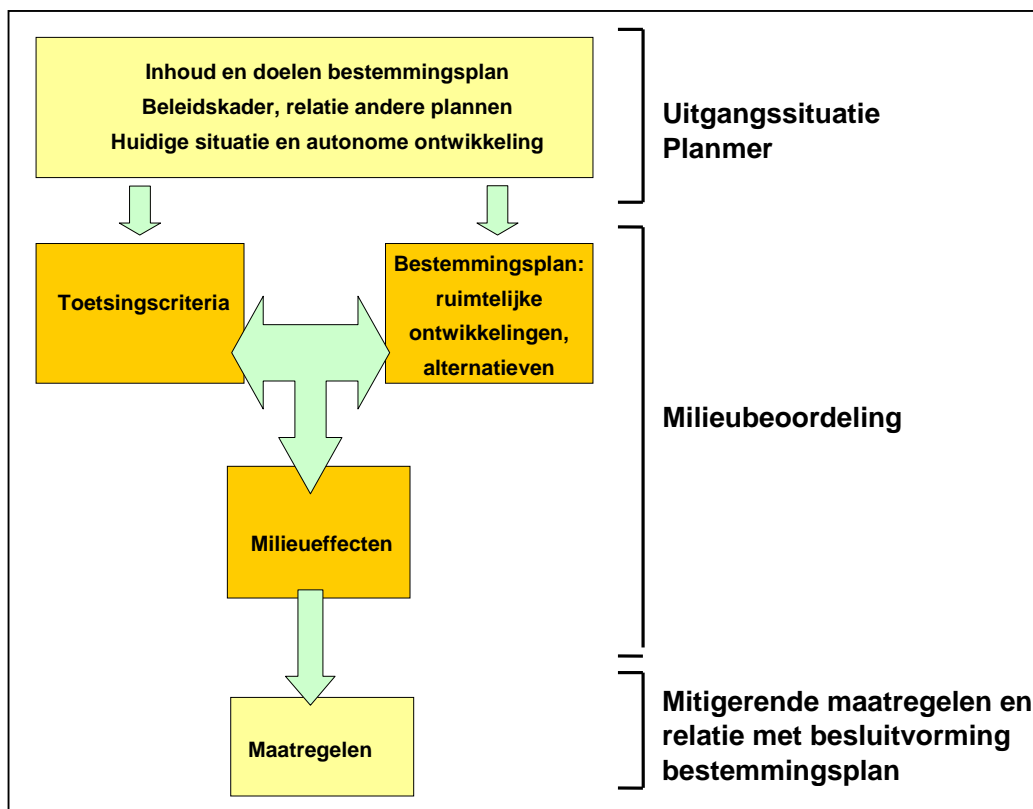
Inhoud en doelen bestemmingsplan
Beleidskader, relatie andere plannen
Huidige situatie en autonome ontwikkeling

Uitgangssituatie Planmer

Toetsingscriteria

Bestemmingsplan: ruimtelijke ontwikkelingen, alternatieven

Milieubeoordeling

Milieueffecten

Maatregelen

Mitigerende maatregelen en relatie met besluitvorming bestemmingsplan